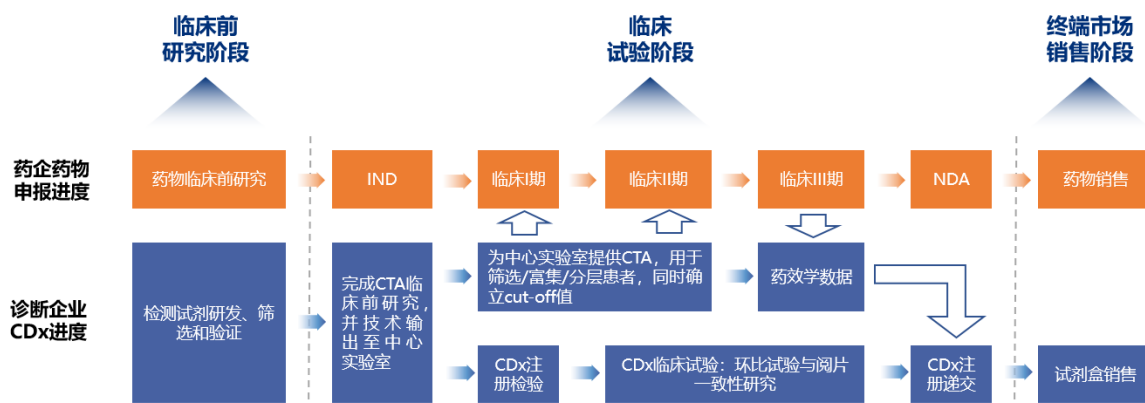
临床前
研究阶段

临床
试验阶段

终端市场
销售阶段

药企药物
申报进度

药物临床前研究

IND

临床I期

临床II期

临床III期

NDA

药物销售

诊断企业
CDx进度

检测试剂研发、筛选和验证

完成CTA临床前研究，并技术输出至中心实验室

为中心实验室提供CTA，用于筛选/富集/分层患者，同时确立cut-off值

药效学数据

CDx注册检验

CDx临床试验：环比试验与阅片一致性研究

CDx注册递交

试剂盒销售